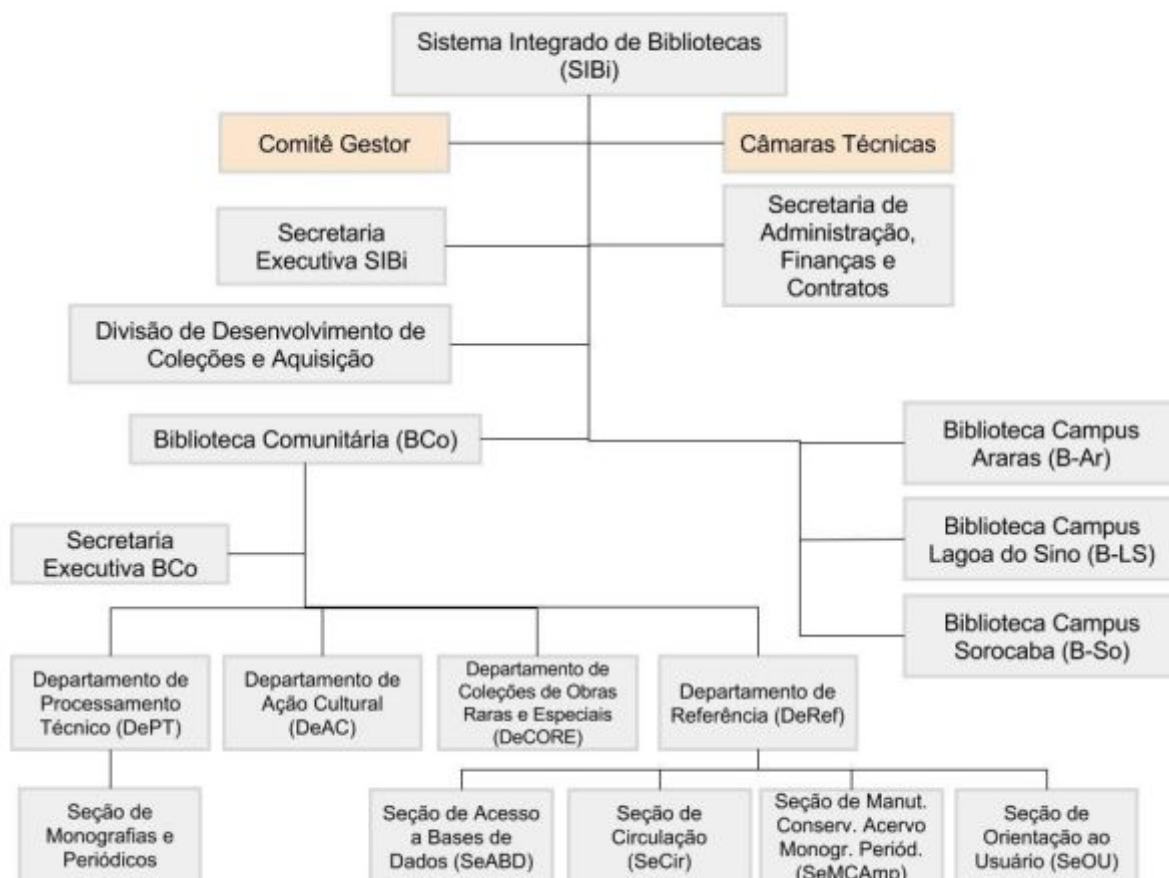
Sistema Integrado de Bibliotecas (SIBi)

Comitê Gestor

Câmaras Técnicas

Secretaria Executiva SIBi

Secretaria de Administração, Finanças e Contratos

Divisão de Desenvolvimento de Coleções e Aquisição

Biblioteca Comunitária (BCo)

Biblioteca Campus Araras (B-Ar)

Biblioteca Campus Lagoa do Sino (B-LS)

Biblioteca Campus Sorocaba (B-So)

Secretaria Executiva BCo

Departamento de Processamento Técnico (DePT)

Departamento de Ação Cultural (DeAC)

Departamento de Coleções de Obras Raras e Especiais (DeCORE)

Departamento de Referência (DeRef)

Seção de Monografias e Periódicos

Seção de Acesso a Bases de Dados (SeABD)

Seção de Circulação (SeCir)

Seção de Manut. Conserv. Acervo Monogr. Periód. (SeMCAmp)

Seção de Orientação ao Usuário (SeOU)